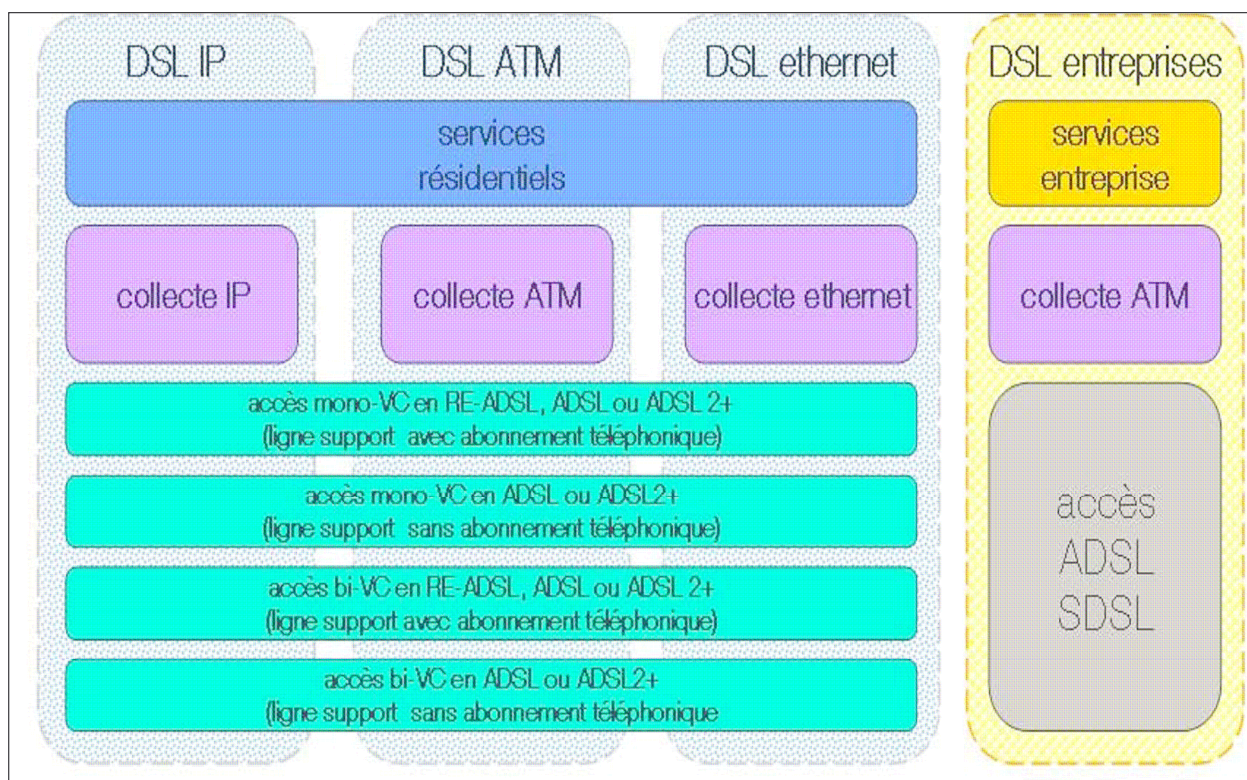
DSL IP

DSL ATM

DSL ethernet

DSL entreprises

services résidentiels

services entreprise

collecte IP

collecte ATM

collecte ethernet

collecte ATM

accès mono-VC en RE-ADSL, ADSL ou ADSL 2+
(ligne support avec abonnement téléphonique)

accès mono-VC en ADSL ou ADSL2+
(ligne support sans abonnement téléphonique)

accès bi-VC en RE-ADSL, ADSL ou ADSL 2+
(ligne support avec abonnement téléphonique)

accès bi-VC en ADSL ou ADSL2+
(ligne support sans abonnement téléphonique

accès ADSL SDSL